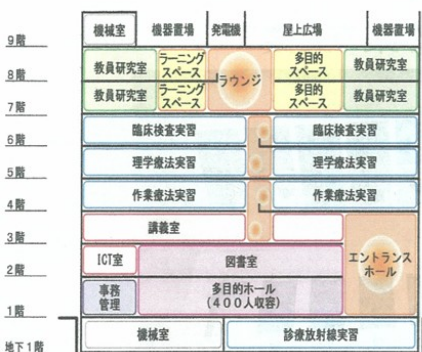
9階 機械室 機器置場 発電機 屋上広場 機器置場

8階 教員研究室 ラーニングスペース ラウンジ 多目的スペース 教員研究室

7階 教員研究室 ラーニングスペース 多目的スペース 教員研究室

6階 臨床検査実習 臨床検査実習

5階 理学療法実習 理学療法実習

4階 作業療法実習 作業療法実習

3階 講義室

2階 ICT室 図書室 エントランスホール

1階 事務管理 多目的ホール（400人収容）

地下1階 機械室 診療放射線実習